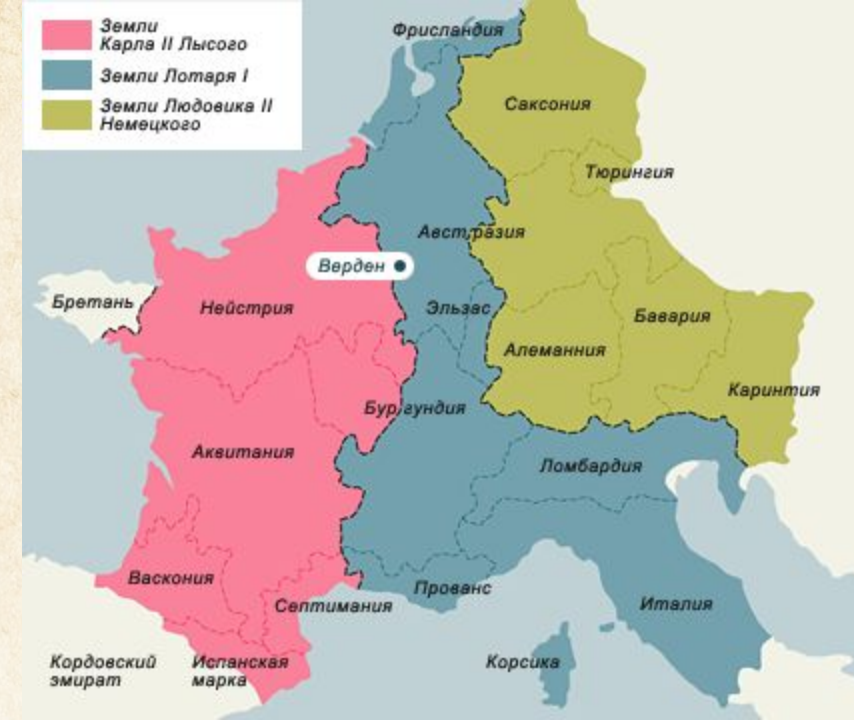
Земли Карла II Лысого
Земли Лотаря I
Земли Людовика II Немецкого

Фрисландия
Саксония
Тюрингия
Австразия
Верден
Бретань
Нейстрия
Эльзас
Бавария
Алемания
Каринтия
Бургундия
Аквитания
Ломбардия
Васкония
Прованс
Септимания
Италия
Кордовский эмират
Испанская марка
Корсика